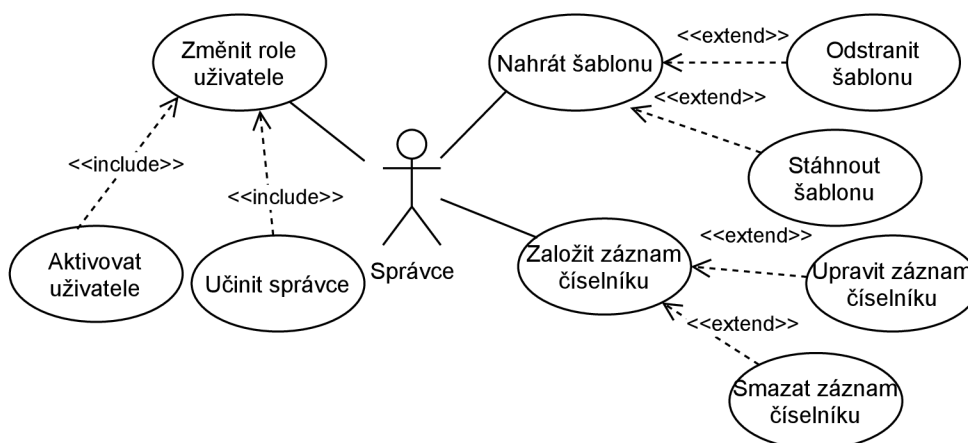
Změnit role uživatele

<<include>>

<<include>>

Aktivovat uživatele

Učinit správce

Správce

Nahrát šablonu

<<extend>>

Odstranit šablonu

<<extend>>

Stáhnout šablonu

Založit záznam číselníku

<<extend>>

Upravit záznam číselníku

<<extend>>

Smazat záznam číselníku